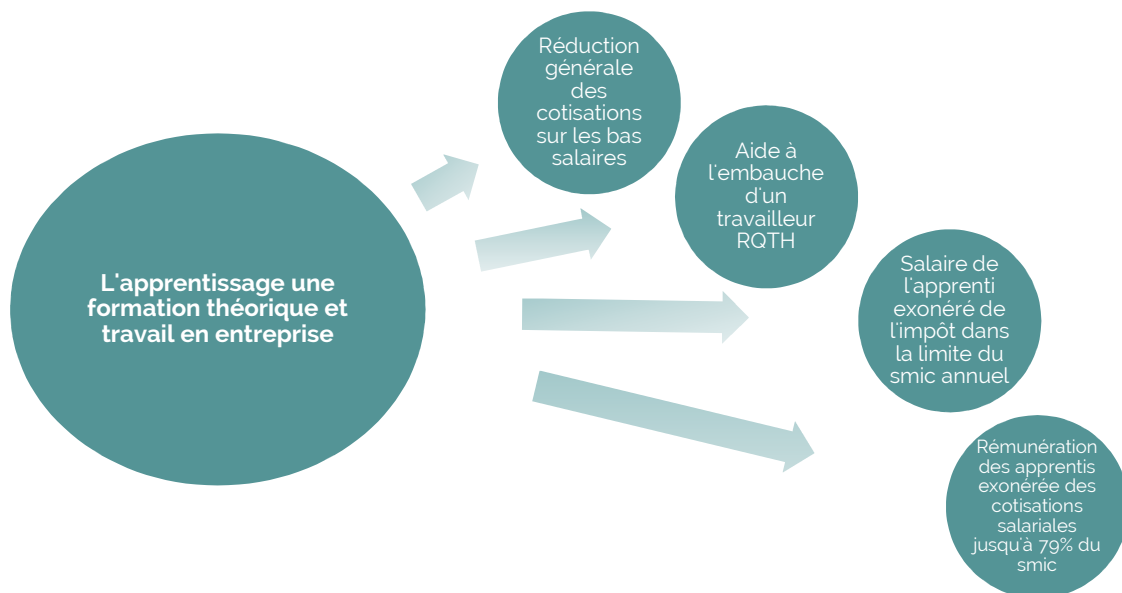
L'apprentissage une formation théorique et travail en entreprise

Réduction générale des cotisations sur les bas salaires

Aide à l'embauche d'un travailleur RQTH

Salaire de l'apprenti exonéré de l'impôt dans la limite du smic annuel

Rémunération des apprentis exonérée des cotisations salariales jusqu'à 79% du smic